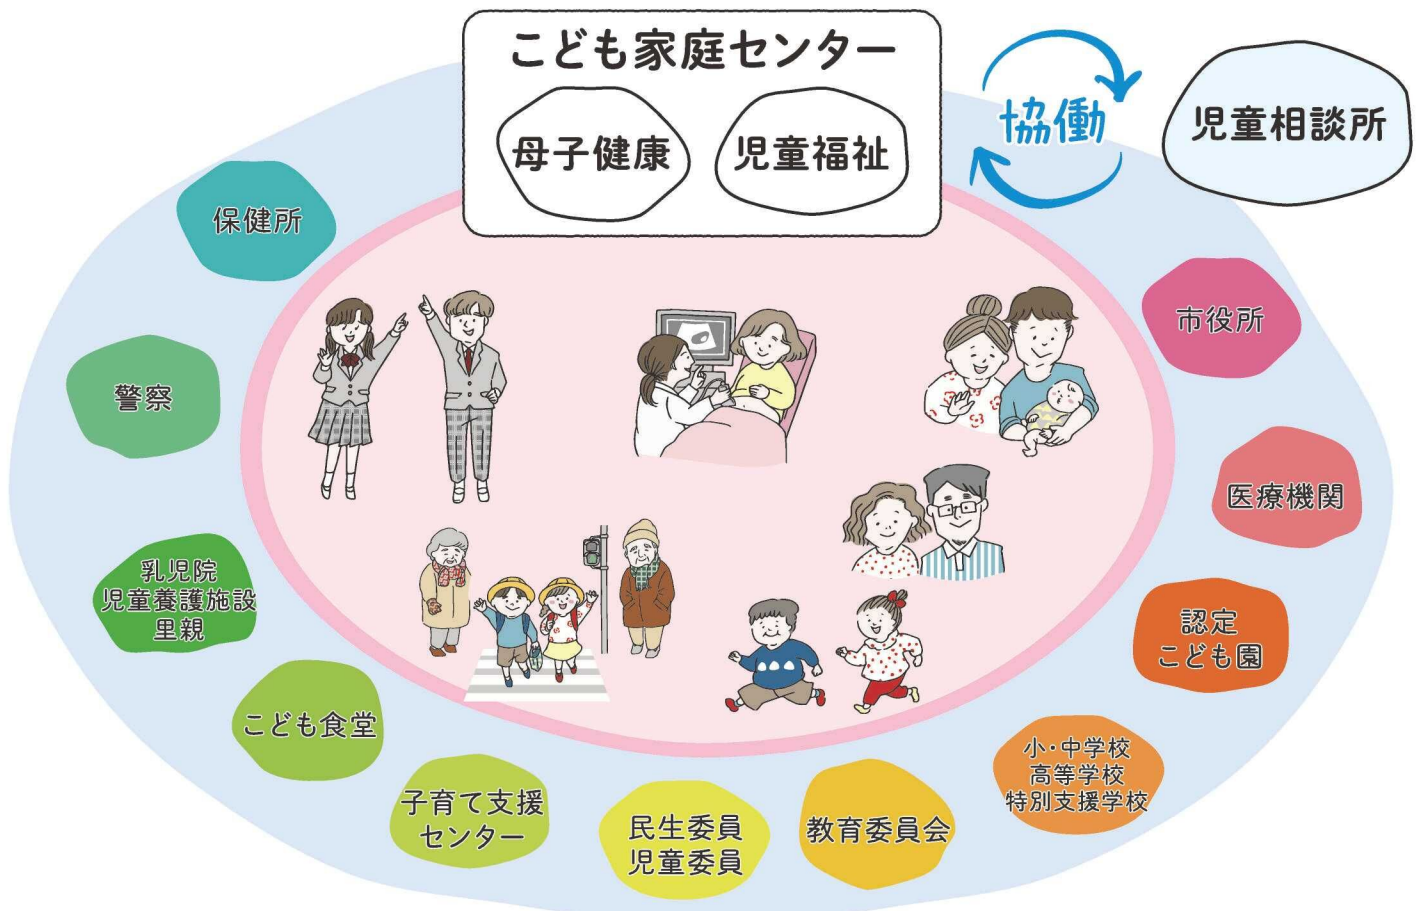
こども家庭センター

母子健康

児童福祉

協働

児童相談所

保健所

警察

乳児院
児童養護施設
里親

こども食堂

子育て支援
センター

民生委員
児童委員

教育委員会

小・中学校
高等学校
特別支援学校

認定
こども園

医療機関

市役所